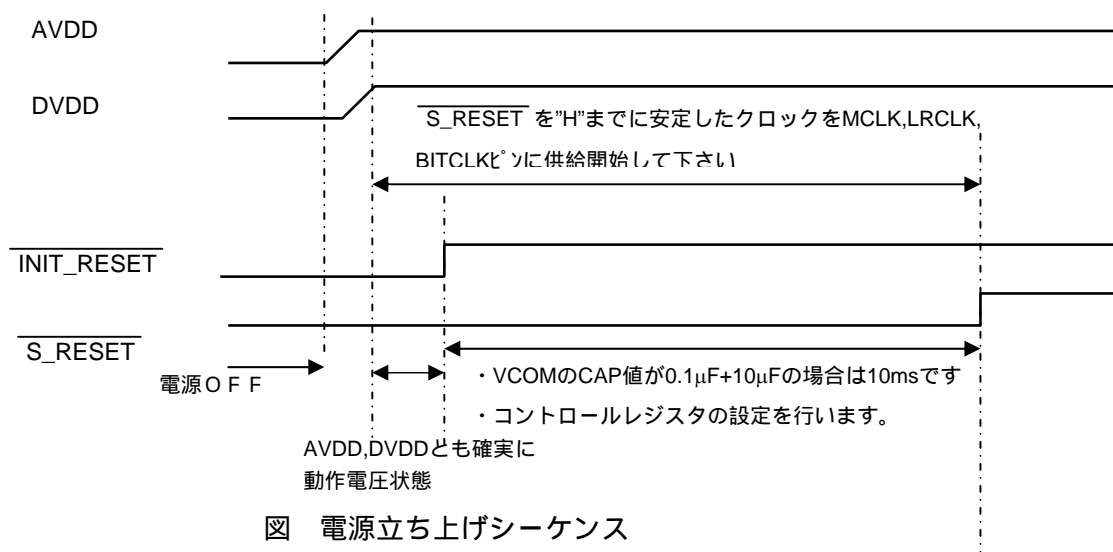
AVDD

DVDD

$\overline{\text{S\_RESET}}$ を"H"までに安定したクロックをMCLK,LRCLK,

BITCLKピンに供給開始して下さい

$\overline{\text{INIT\_RESET}}$

$\overline{\text{S\_RESET}}$

電源ＯＦＦ

・VCOMのCAP値が0.1μF+10μFの場合は10msです

・コントロールレジスタの設定を行います。

AVDD,DVDDとも確実に
動作電圧状態

図　電源立ち上げシーケンス